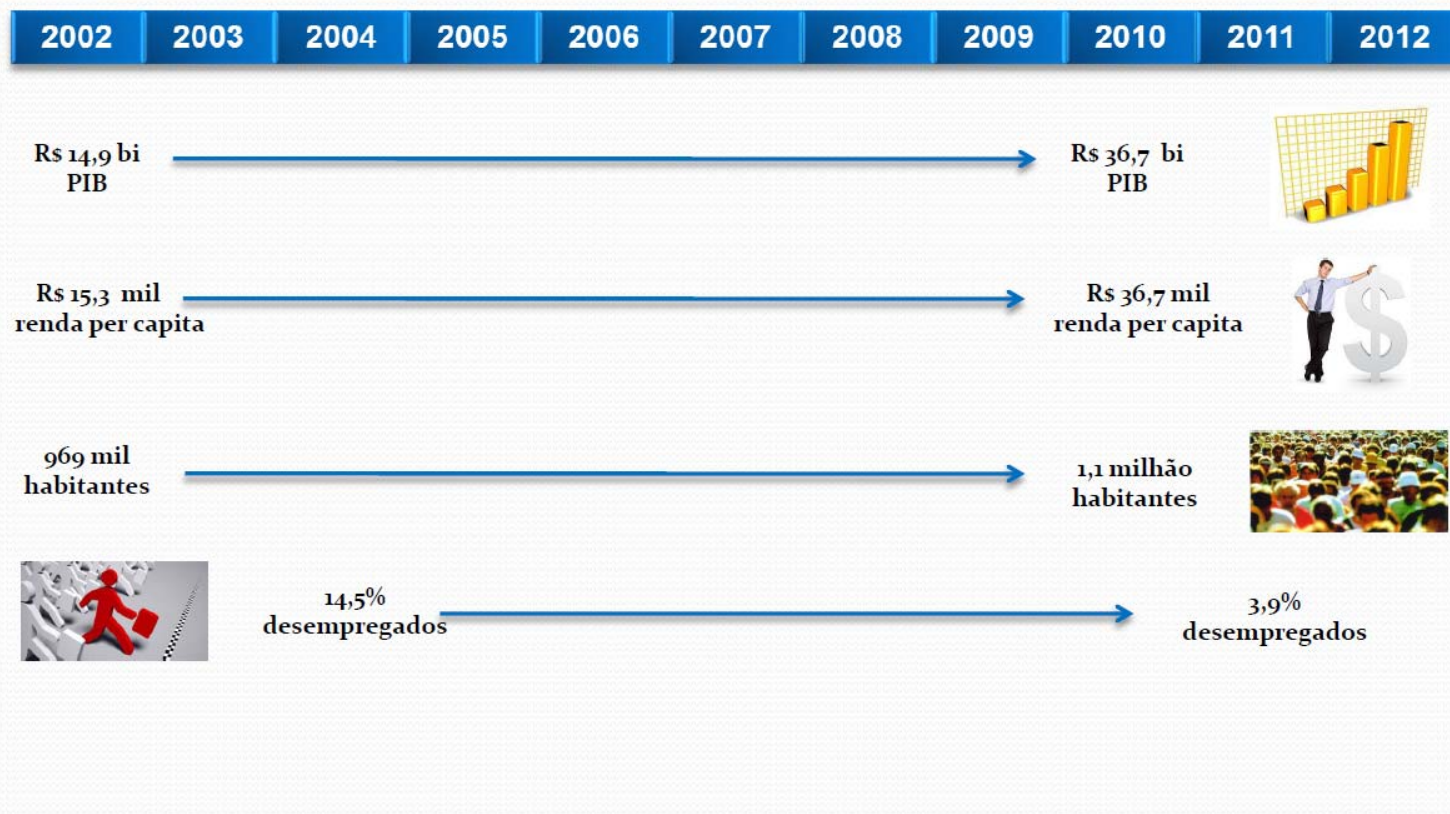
| 2002 | 2003 | 2004 | 2005 | 2006 | 2007 | 2008 | 2009 | 2010 | 2011 | 2012 |
|---|---|---|---|---|---|---|---|---|---|---|

R$ 14,9 bi
PIB

R$ 36,7 bi
PIB

R$ 15,3 mil
renda per capita

R$ 36,7 mil
renda per capita

969 mil
habitantes

1,1 milhão
habitantes

14,5%
desempregados

3,9%
desempregados